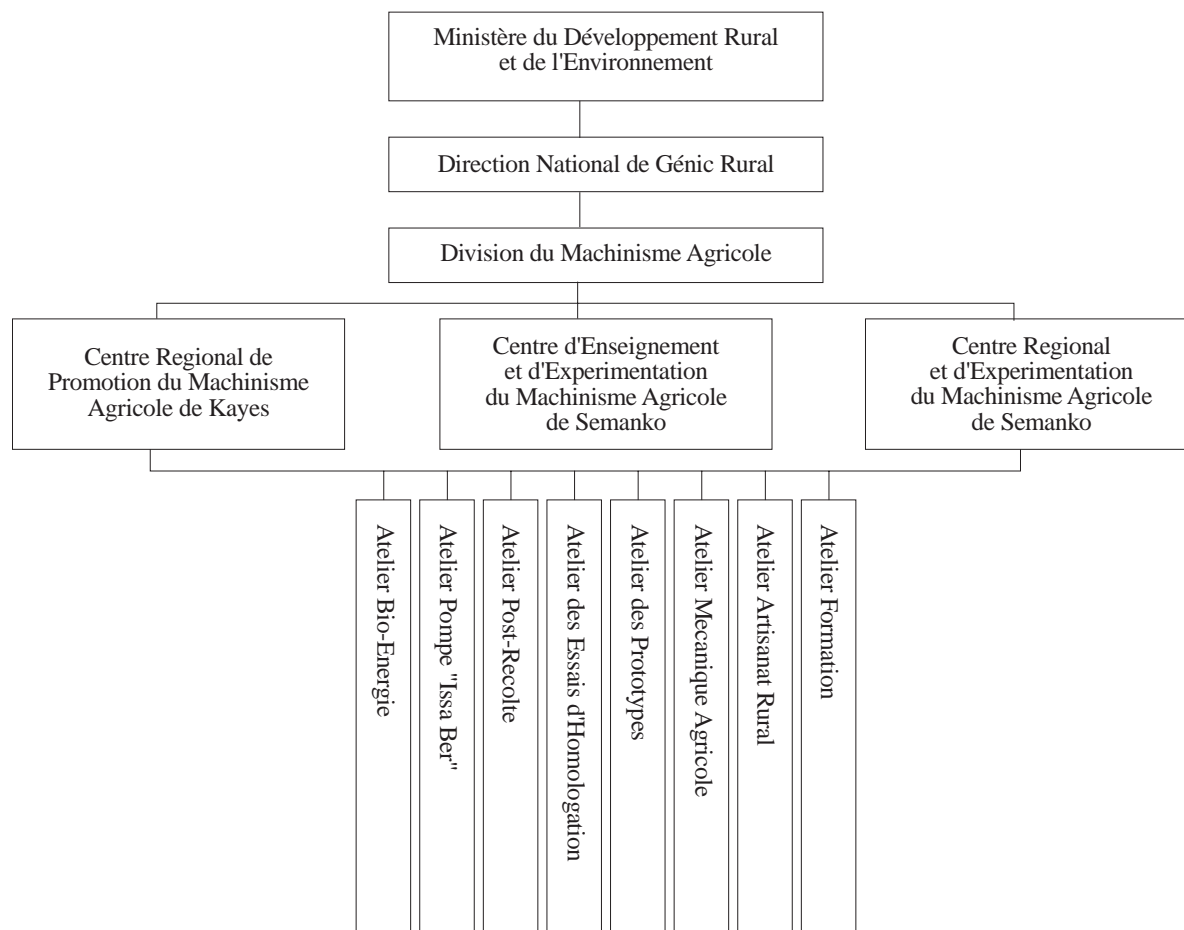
Ministère du Développement Rural et de l'Environnement

Direction National de Génic Rural

Division du Machinisme Agricole

Centre Regional de Promotion du Machinisme Agricole de Kayes

Centre d'Enseignement et d'Experimentation du Machinisme Agricole de Semanko

Centre Regional et d'Experimentation du Machinisme Agricole de Semanko

Atelier Bio-Energie

Atelier Pompe "Issa Ber"

Atelier Post-Recolte

Atelier des Essais d'Homologation

Atelier des Prototypes

Atelier Mecanique Agricole

Atelier Artisanat Rural

Atelier Formation